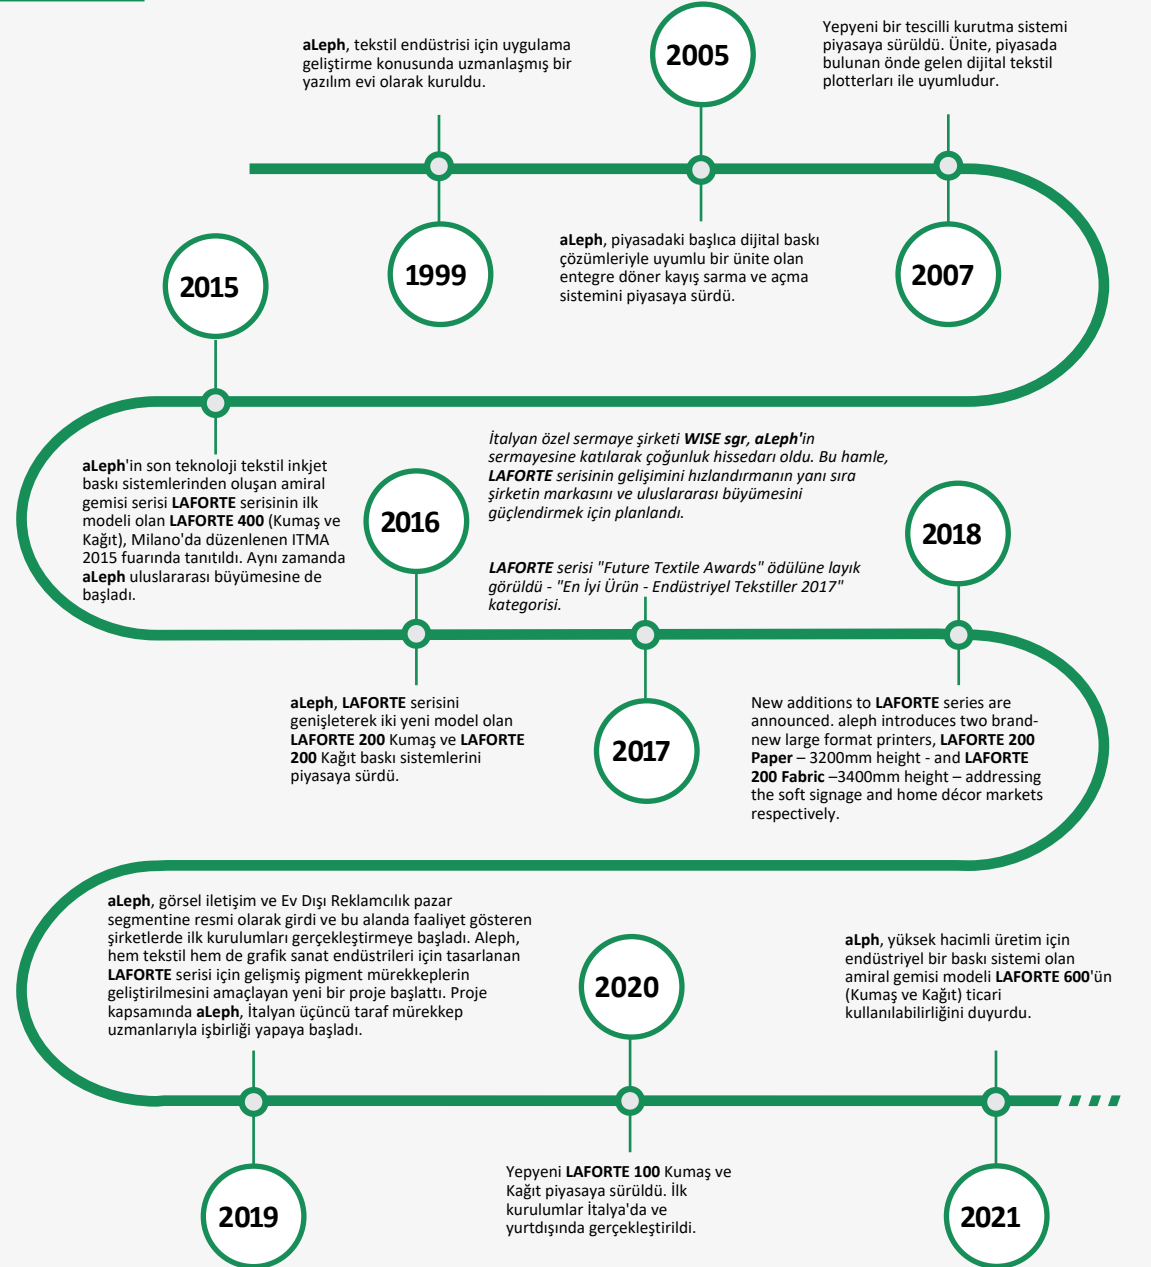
**aLeph**, tekstil endüstrisi için uygulama geliştirme konusunda uzmanlaşmış bir yazılım evi olarak kuruldu.

2005

Yepyeni bir tescilli kurutma sistemi piyasaya sürüldü. Ünite, piyasada bulunan önde gelen dijital tekstil plotterları ile uyumludur.

1999

**aLeph**, piyasadaki başlıca dijital baskı çözümleriyle uyumlu bir ünite olan entegre döner kayış sarma ve açma sistemini piyasaya sürdü.

2007

2015

**aLeph**'in son teknoloji tekstil inkjet baskı sistemlerinden oluşan amiral gemisi serisi **LAFORTE** serisinin ilk modeli olan **LAFORTE 400** (Kumaş ve Kağıt), Milano'da düzenlenen ITMA 2015 fuarında tanıtıldı. Aynı zamanda **aLeph** uluslararası büyümesine de başladı.

2016

*İtalyan özel sermaye şirketi **WISE sgr**, **aLeph'**in sermayesine katılarak çoğunluk hissedarı oldu. Bu hamle, **LAFORTE** serisinin gelişimini hızlandırmanın yanı sıra şirketin markasını ve uluslararası büyümesini güçlendirmek için planlandı.*

*__LAFORTE__ serisi "Future Textile Awards" ödülüne layık görüldü - "En İyi Ürün - Endüstriyel Tekstiller 2017" kategorisi.*

2018

**aLeph**, **LAFORTE** serisini genişleterek iki yeni model olan **LAFORTE 200** Kumaş ve **LAFORTE 200** Kağıt baskı sistemlerini piyasaya sürdü.

2017

New additions to **LAFORTE** series are announced. aleph introduces two brand-new large format printers, **LAFORTE 200 Paper** – 3200mm height - and **LAFORTE 200 Fabric** –3400mm height – addressing the soft signage and home décor markets respectively.

**aLeph**, görsel iletişim ve Ev Dışı Reklamcılık pazar segmentine resmi olarak girdi ve bu alanda faaliyet gösteren şirketlerde ilk kurulumları gerçekleştirmeye başladı. Aleph, hem tekstil hem de grafik sanat endüstrileri için tasarlanan **LAFORTE** serisi için gelişmiş pigment mürekkeplerin geliştirilmesini amaçlayan yeni bir proje başlattı. Proje kapsamında **aLeph**, İtalyan üçüncü taraf mürekkep uzmanlarıyla işbirliği yapaya başladı.

2020

**aLph**, yüksek hacimli üretim için endüstriyel bir baskı sistemi olan amiral gemisi modeli **LAFORTE 600**'ün (Kumaş ve Kağıt) ticari kullanılabilirliğini duyurdu.

2019

Yepyeni **LAFORTE 100** Kumaş ve Kağıt piyasaya sürüldü. İlk kurulumlar İtalya'da ve yurtdışında gerçekleştirildi.

2021